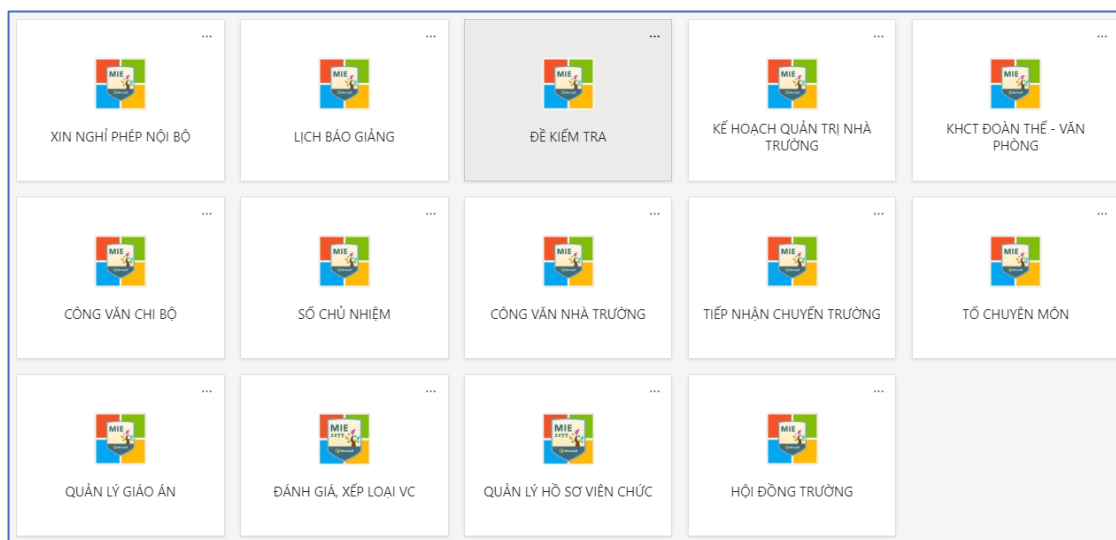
...
MIE
XIN NGHỈ PHÉP NỘI BỘ

...
MIE
LỊCH BÁO GIẢNG

...
MIE
ĐỀ KIỂM TRA

...
MIE
KẾ HOẠCH QUẢN TRỊ NHÀ TRƯỜNG

...
MIE
KHCT ĐOÀN THỂ - VĂN PHÒNG

...
MIE
CÔNG VĂN CHI BỘ

...
MIE
SỔ CHỦ NHIỆM

...
MIE
CÔNG VĂN NHÀ TRƯỜNG

...
MIE
TIẾP NHẬN CHUYỂN TRƯỜNG

...
MIE
TỔ CHUYÊN MÔN

...
MIE
QUẢN LÝ GIÁO ÁN

...
MIE
ĐÁNH GIÁ, XẾP LOẠI VC

...
MIE
QUẢN LÝ HỒ SƠ VIÊN CHỨC

...
MIE
HỘI ĐỒNG TRƯỜNG